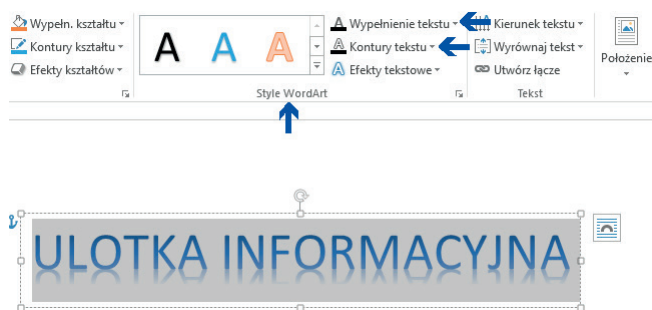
Wypełn. kształtu
Kontury kształtu
Efekty kształtów

A A A

Wypełnienie tekstu
Kontury tekstu
Efekty tekstowe

Style WordArt

Kierunek tekstu
Wyrównaj tekst
Utwórz łącze

Tekst

Położenie

ULOTKA INFORMACYJNA